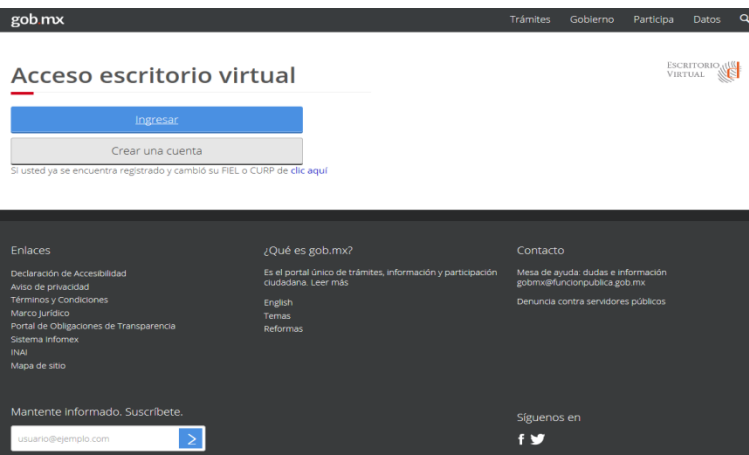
gob.mx

Trámites Gobierno Participa Datos

Acceso escritorio virtual

ESCRITORIO VIRTUAL

Ingresar

Crear una cuenta

Si usted ya se encuentra registrado y cambió su FIEL o CURP de clic aquí

Enlaces

Declaración de Accesibilidad
Aviso de privacidad
Términos y Condiciones
Marco Jurídico
Portal de Obligaciones de Transparencia
Sistema Infomex
INAI
Mapa de sitio

¿Qué es gob.mx?

Es el portal único de trámites, información y participación ciudadana. Leer más

English
Temas
Reformas

Contacto

Mesa de ayuda: dudas e información gobmx@funcionpublica.gob.mx

Denuncia contra servidores públicos

Mantente informado. Suscríbete.

usuario@ejemplo.com

Síguenos en